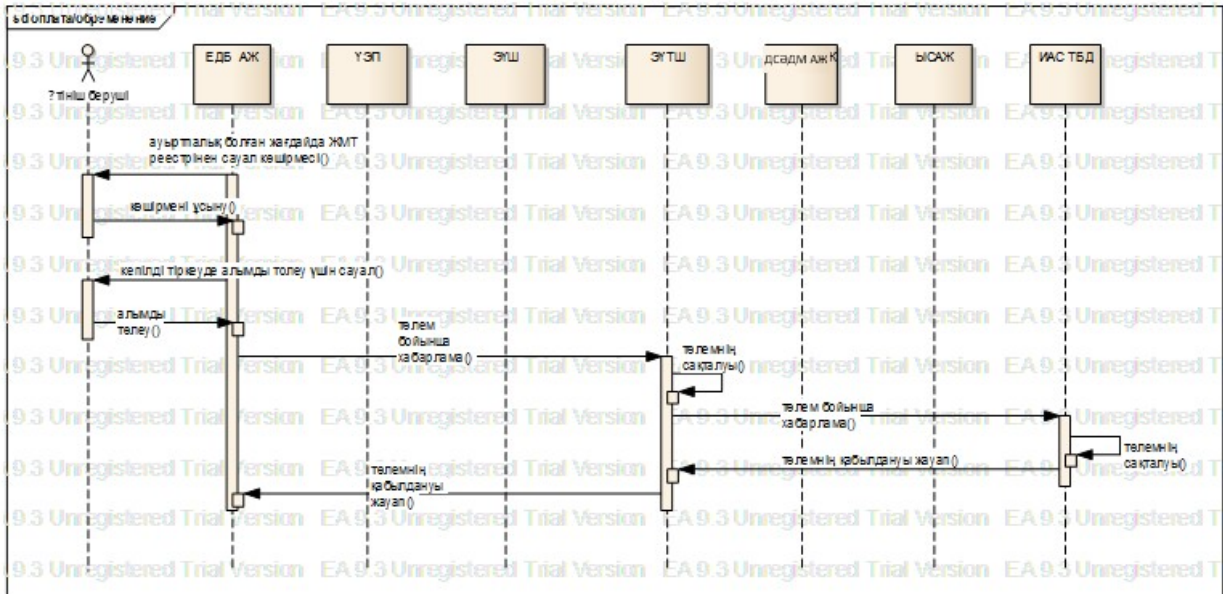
sd оплата/обременение

EA 9.3 Unregistered Trial Version

?тініш беруші

ЕДБ АЖ

ҮЭП

ЭҮШ

ЭҮТШ

дсадм АЖ

ЫСАЖ

ИАС ТБД

ауыртпалық болған жағдайда ЖМТ реестрінен сауал көшірмесі()

көшірмені ұсыну()

кепілді тіркеуде алымды төлеу үшін сауал()

алымды төлеу()

төлем бойынша хабарлама()

төлемнің сақталуы()

төлем бойынша хабарлама()

төлемнің сақталуы()

төлемнің қабылдануы жауап()

төлемнің қабылдануы жауап()